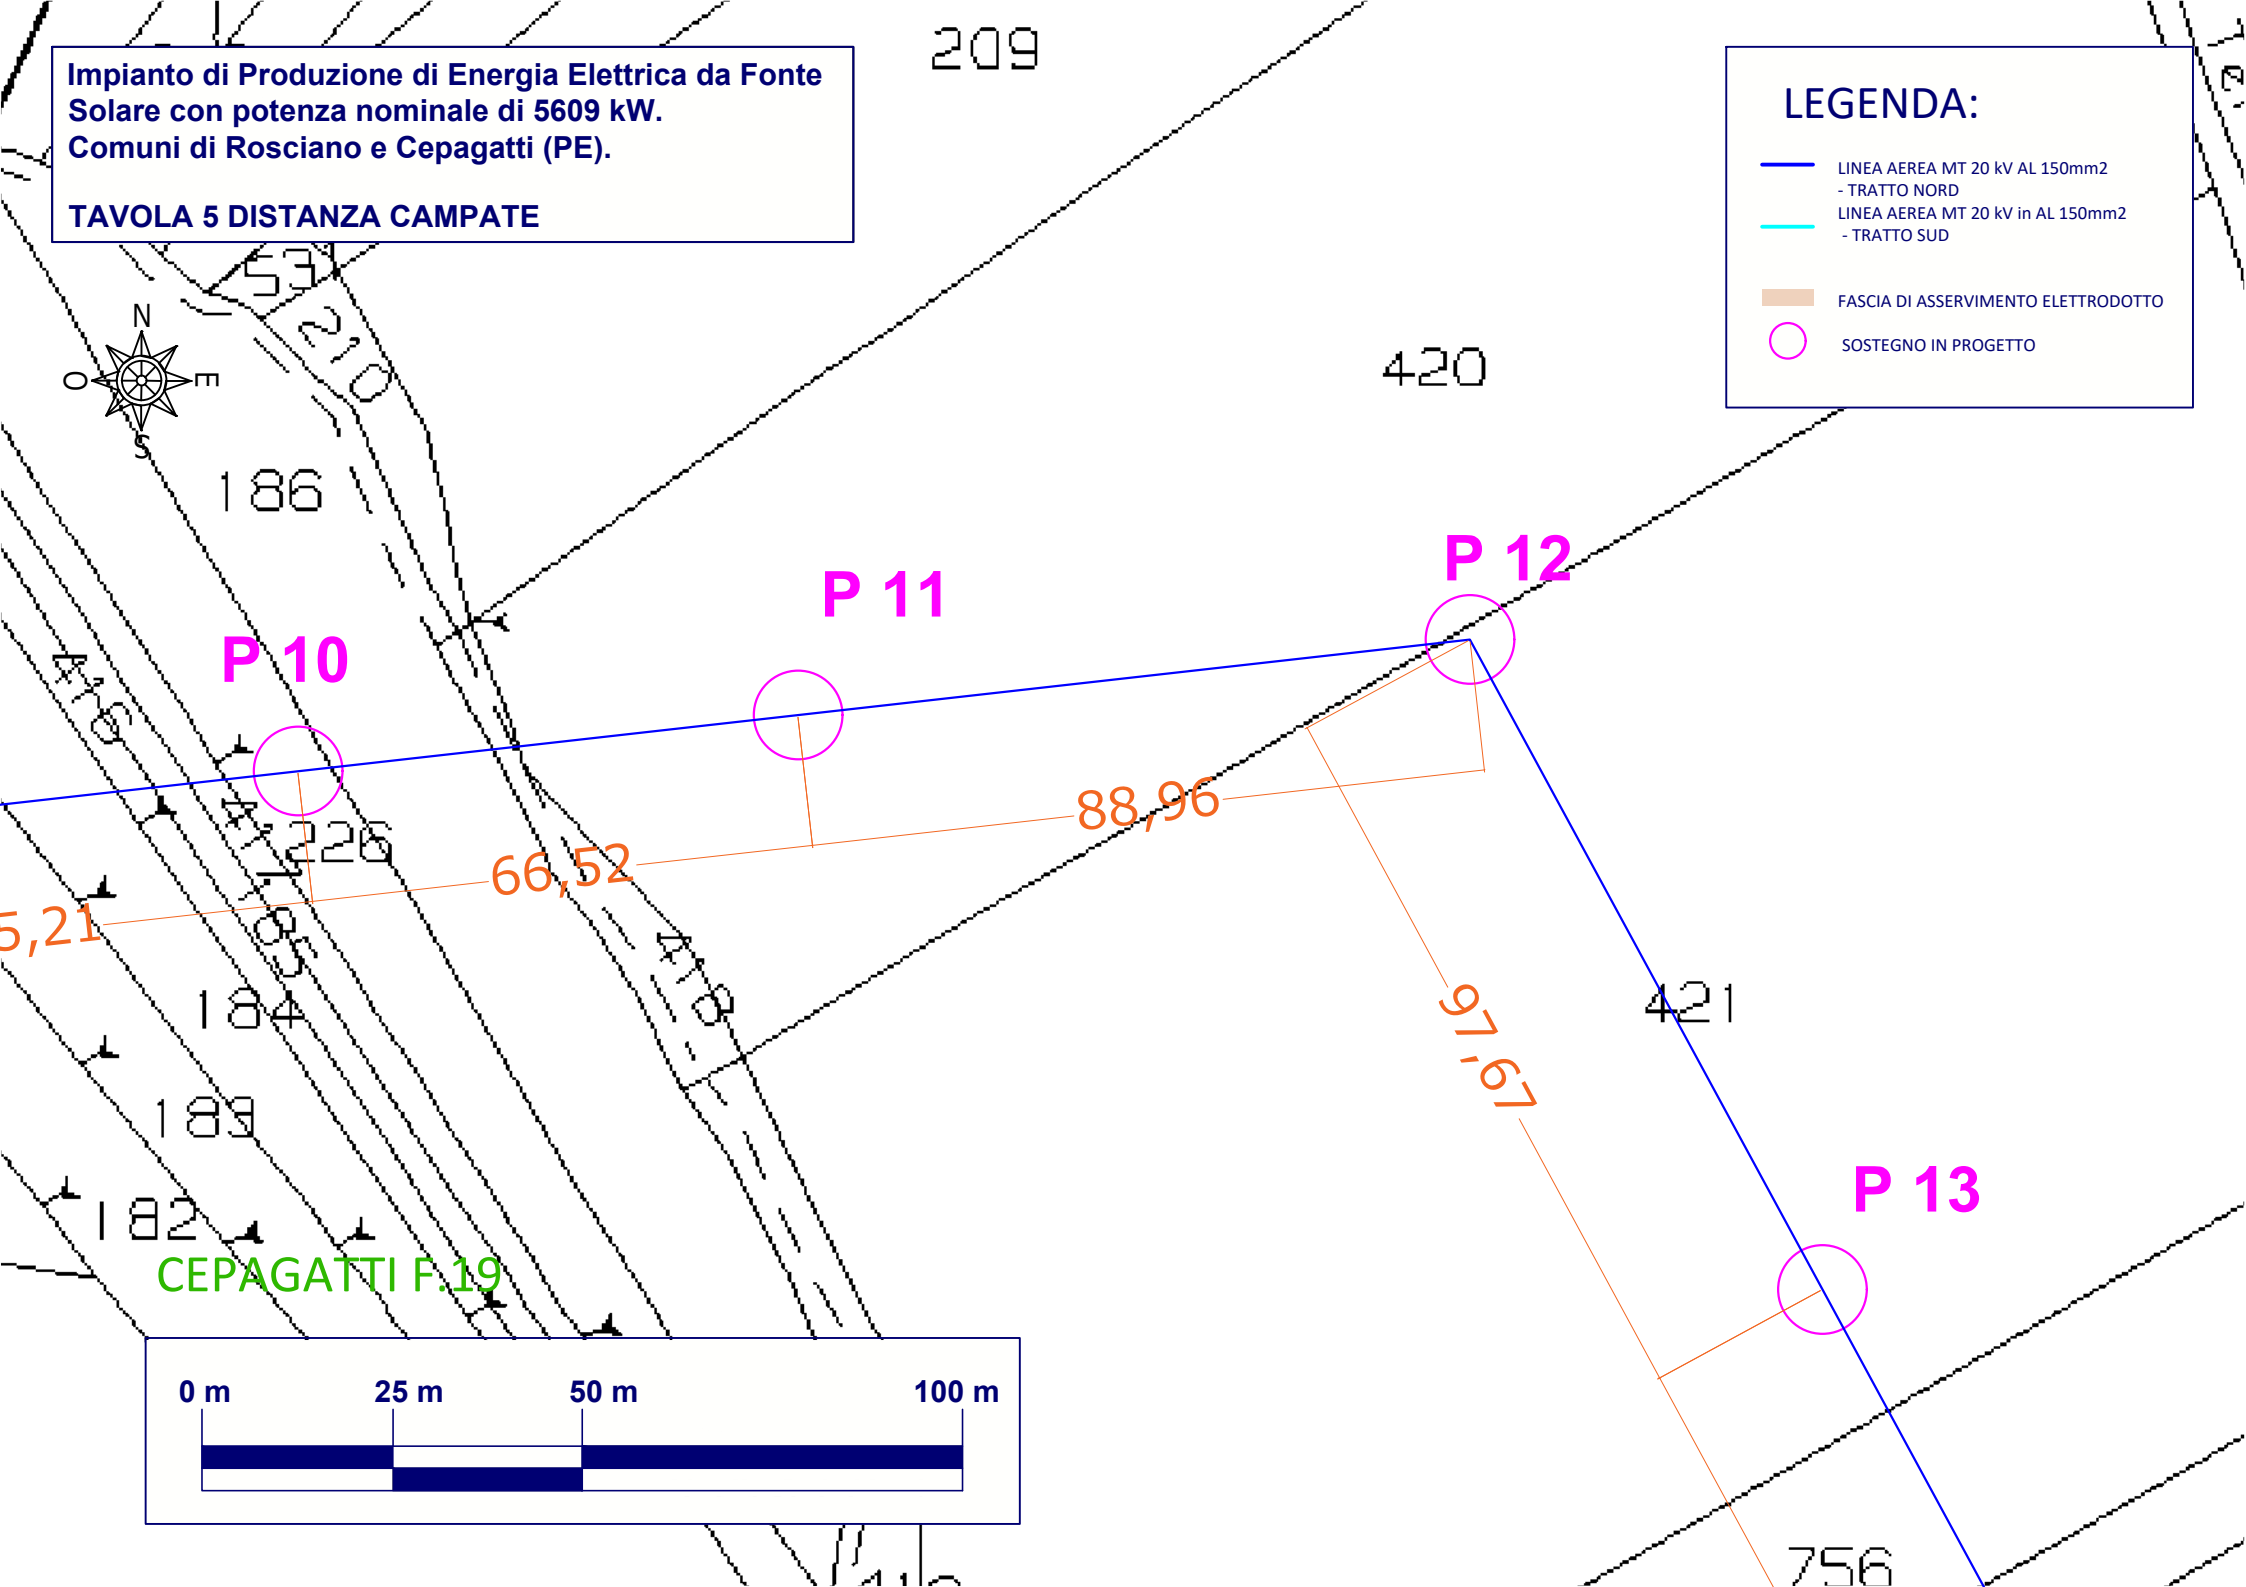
Impianto di Produzione di Energia Elettrica da Fonte Solare con potenza nominale di 5609 kW.
Comuni di Rosciano e Cepagatti (PE).

TAVOLA 5 DISTANZA CAMPATE

209

LEGENDA:

LINEA AEREA MT 20 kV AL 150mm2 - TRATTO NORD
LINEA AEREA MT 20 kV in AL 150mm2 - TRATTO SUD
FASCIA DI ASSERVIMENTO ELETTRODOTTO
SOSTEGNO IN PROGETTO

N
O
E
S

153
210
420
186

P 12
P 11
P 10

416
226
88,96
66,52
5,21
185
184
418
97,67
421
183
182
P 13
CEPAGATTI F.19

0 m
25 m
50 m
100 m

756